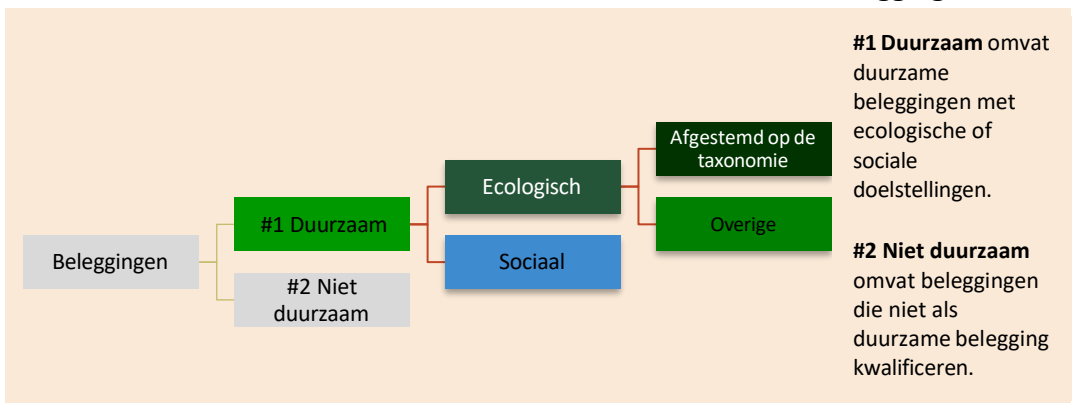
Beleggingen

#1 Duurzaam

#2 Niet duurzaam

Ecologisch

Sociaal

Afgestemd op de taxonomie

Overige

**#1 Duurzaam** omvat duurzame beleggingen met ecologische of sociale doelstellingen.

**#2 Niet duurzaam** omvat beleggingen die niet als duurzame belegging kwalificeren.